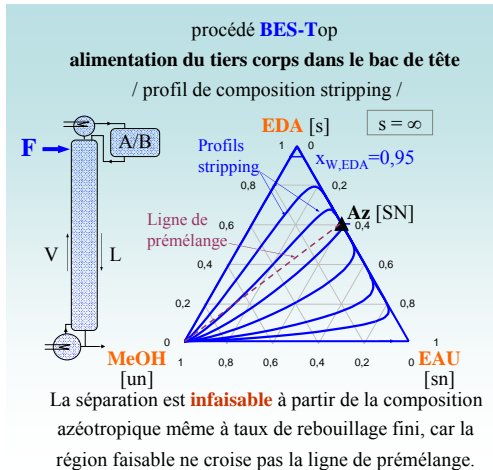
procédé BES-Top
alimentation du tiers corps dans le bac de tête
/ profil de composition stripping /

F

A/B

V

L

EDA [s]

s = ∞

Profils stripping

$x_{W,EDA}$=0,95

Ligne de prémélange

Az [SN]

1
0
0,8
0,2
0,6
0,4
0,4
0,6
0,2
0,8
0
1
0
1
0,8
0,6
0,4
0,2
0

MeOH
[un]

EAU
[sn]

La séparation est infaisable à partir de la composition azéotropique même à taux de rebouillage fini, car la région faisable ne croise pas la ligne de prémélange.